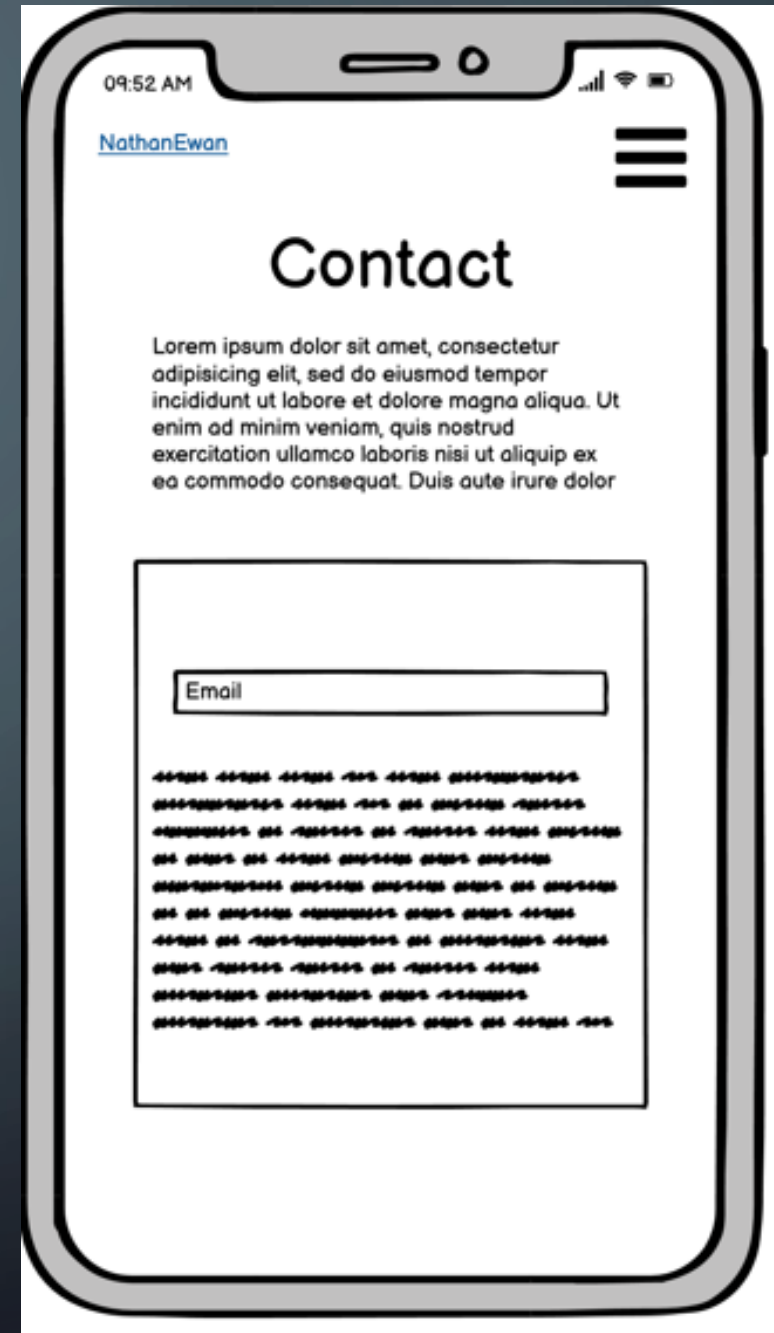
09:52 AM

NathanEwan

Contact

Lorem ipsum dolor sit amet, consectetur adipisicing elit, sed do eiusmod tempor incididunt ut labore et dolore magna aliqua. Ut enim ad minim veniam, quis nostrud exercitation ullamco laboris nisi ut aliquip ex ea commodo consequat. Duis aute irure dolor

Email

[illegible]